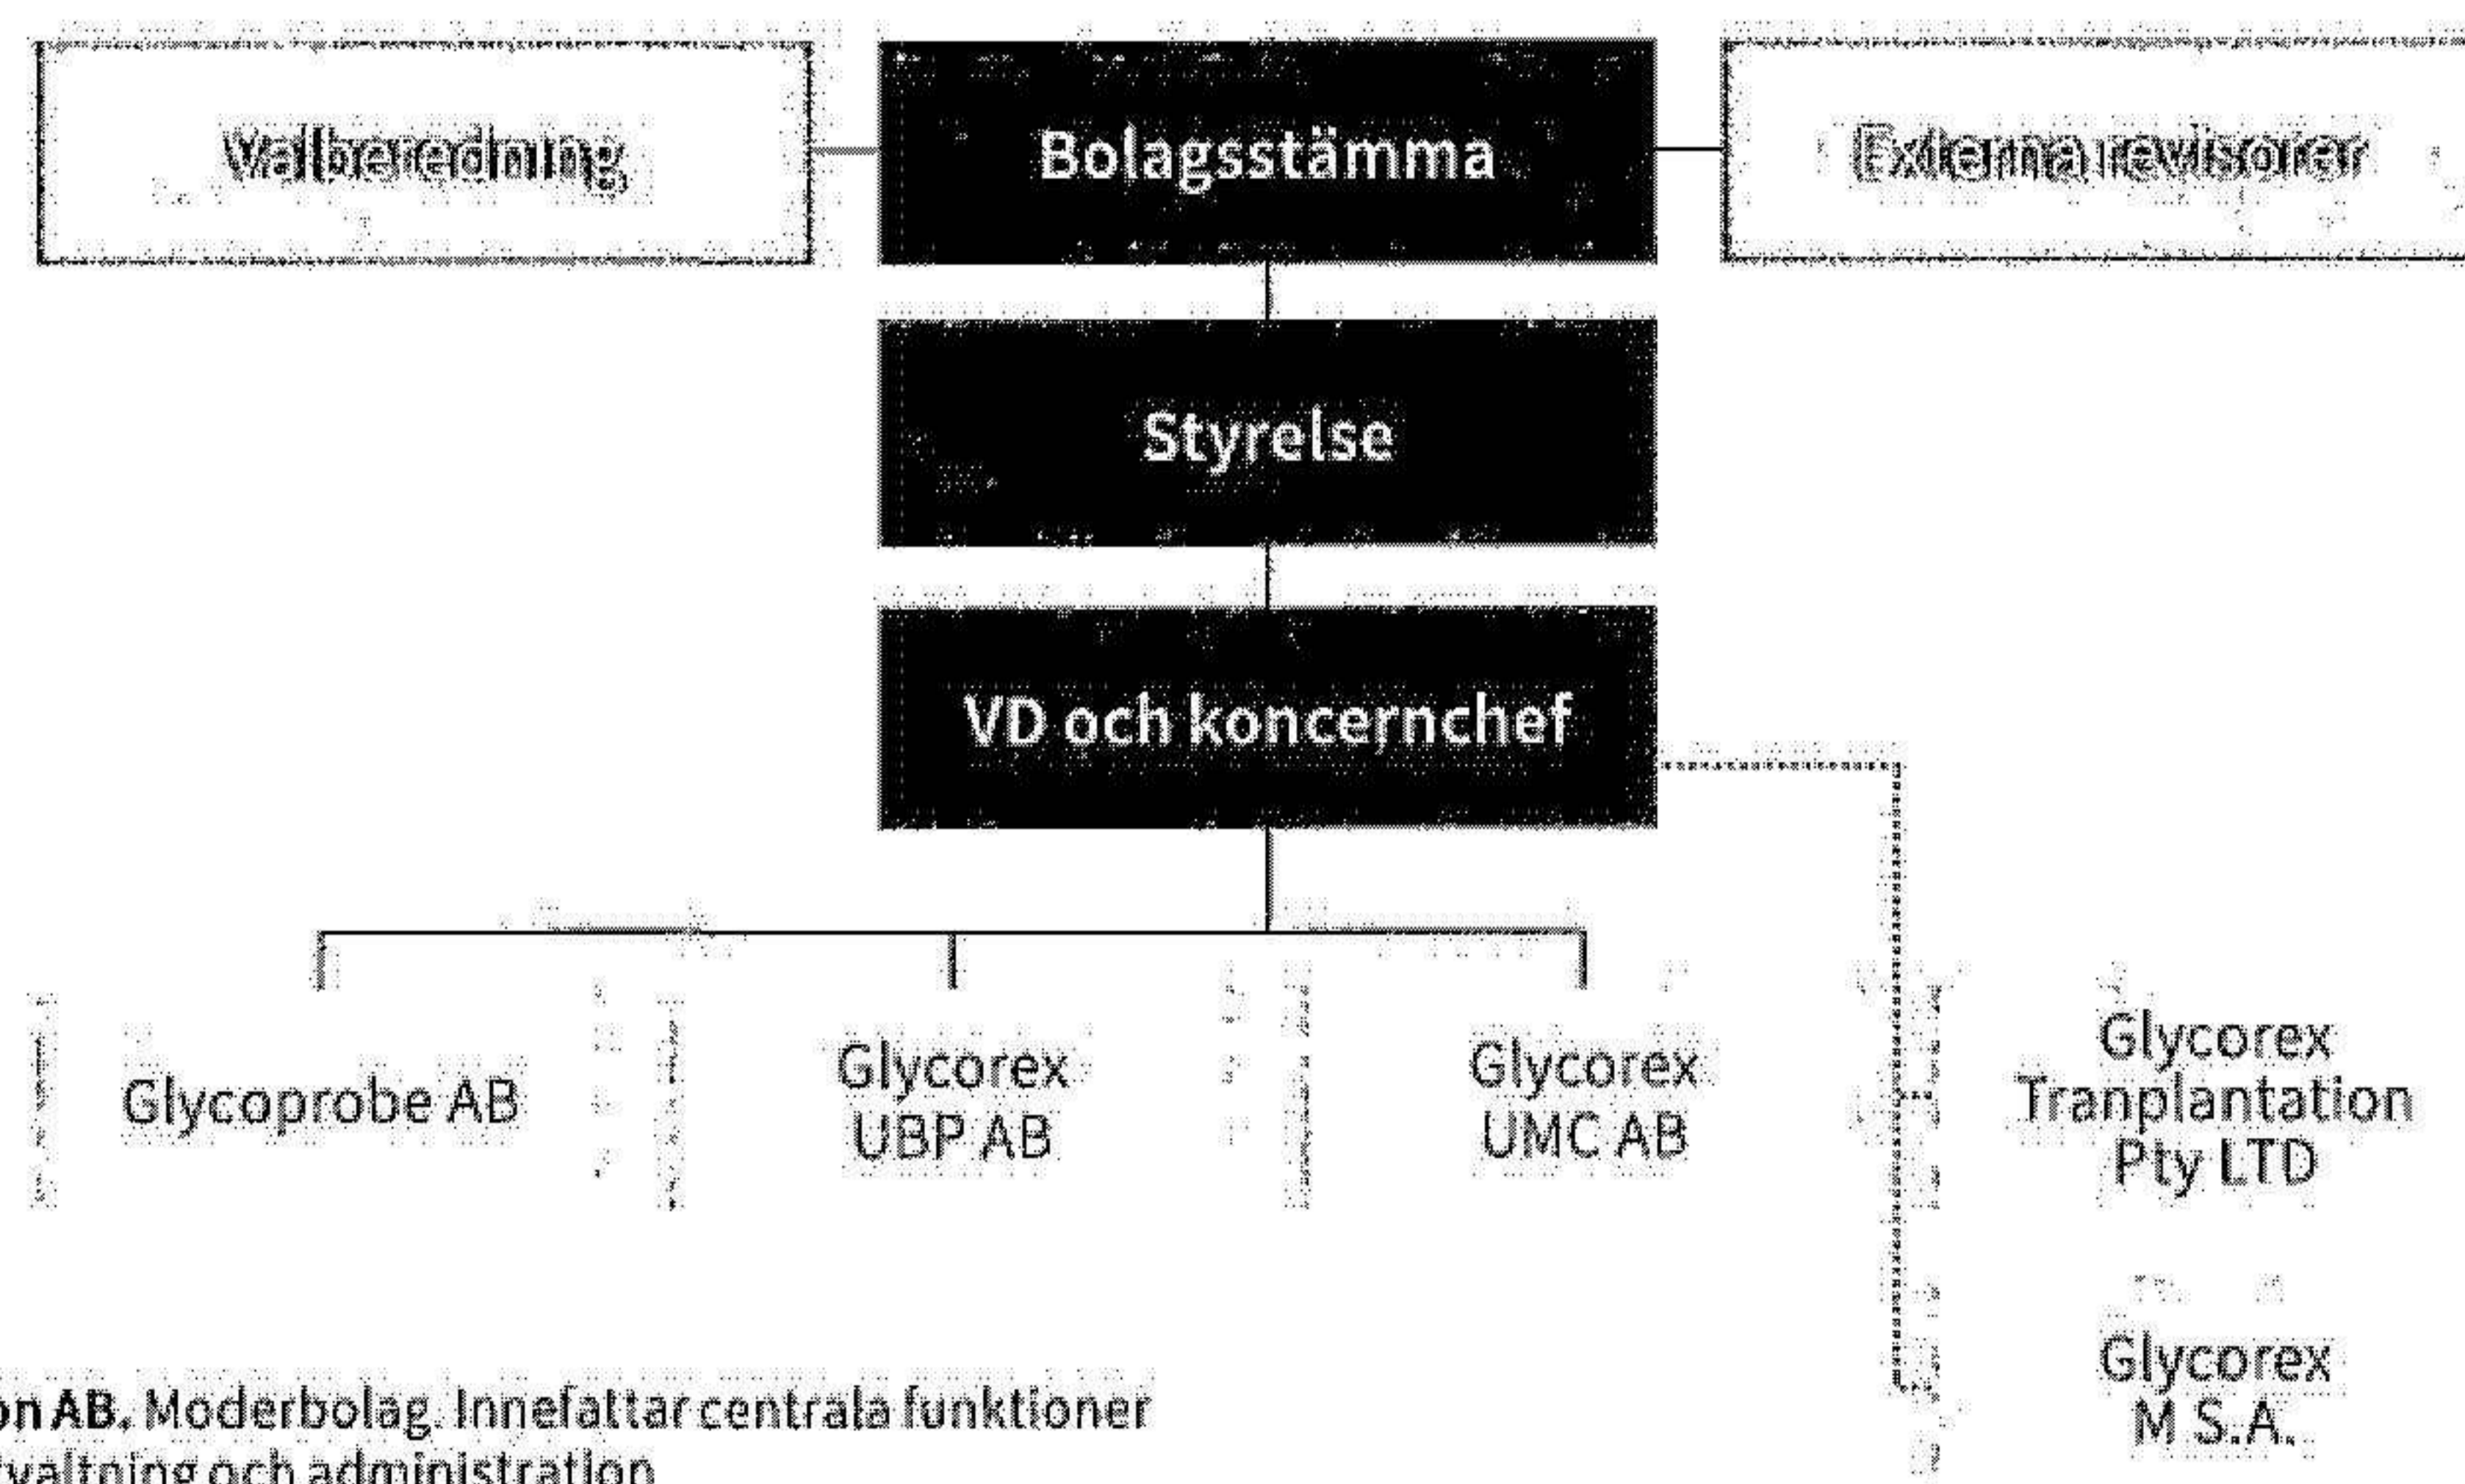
Valberedning

Bolagsstämma

Externa revisorer

Styrelse

VD och koncernchef

Glycoprobe AB

Glycorex UBP AB

Glycorex UMC AB

Glycorex Tranplantation Pty LTD

Glycorex M S.A.

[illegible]on AB. Moderbolag. Innefattar centrala funktioner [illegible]valtning och administration